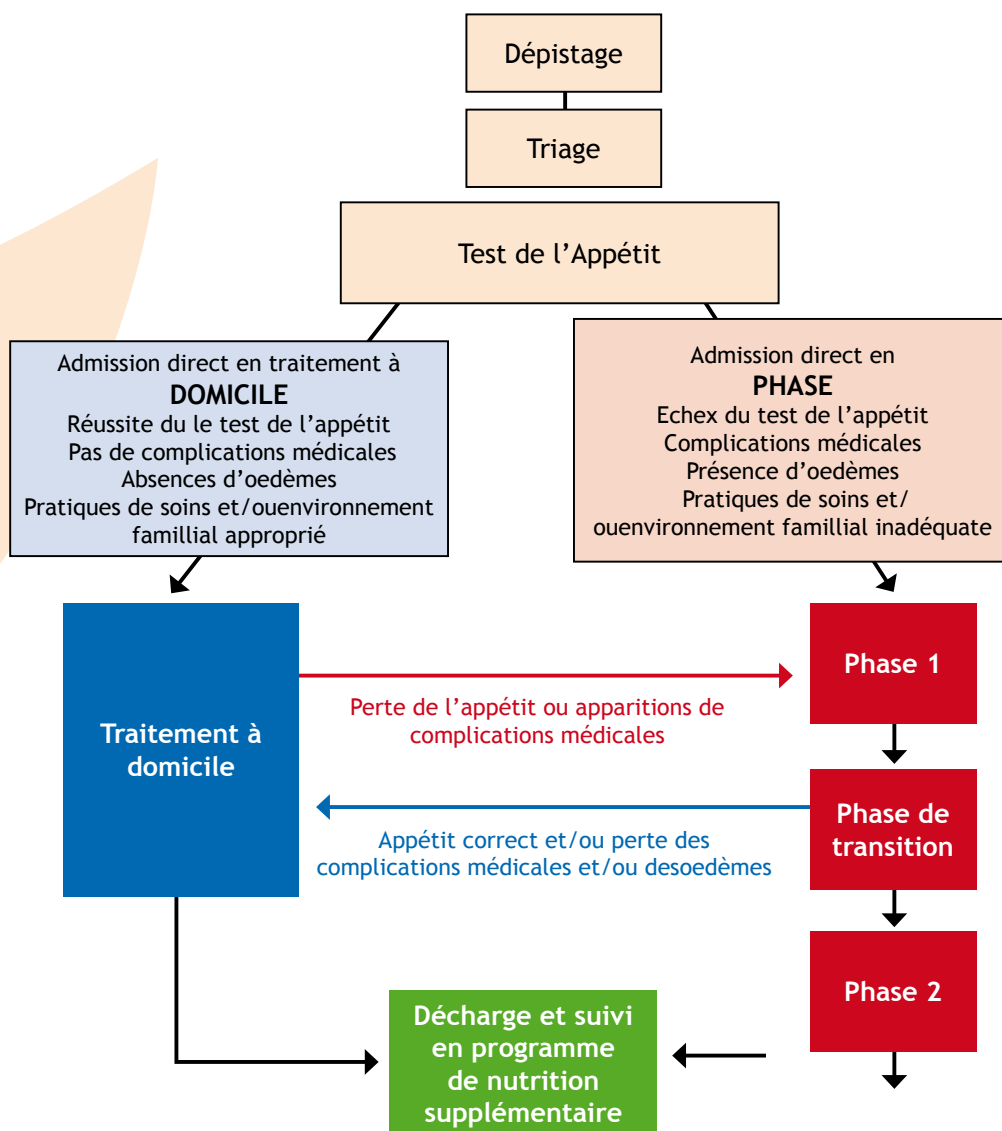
Dépistage

Triage

Test de l'Appétit

Admission direct en traitement à
**DOMICILE**
Réussite du le test de l'appétit
Pas de complications médicales
Absences d'oedèmes
Pratiques de soins et/ouenvironnement famillial approprié

Admission direct en
**PHASE**
Echex du test de l'appétit
Complications médicales
Présence d'oedèmes
Pratiques de soins et/ ouenvironnement famillial inadéquate

Traitement à domicile

Phase 1

Perte de l'appétit ou apparitions de complications médicales

Phase de transition

Appétit correct et/ou perte des complications médicales et/ou desoedèmes

Phase 2

Décharge et suivi en programme de nutrition supplémentaire